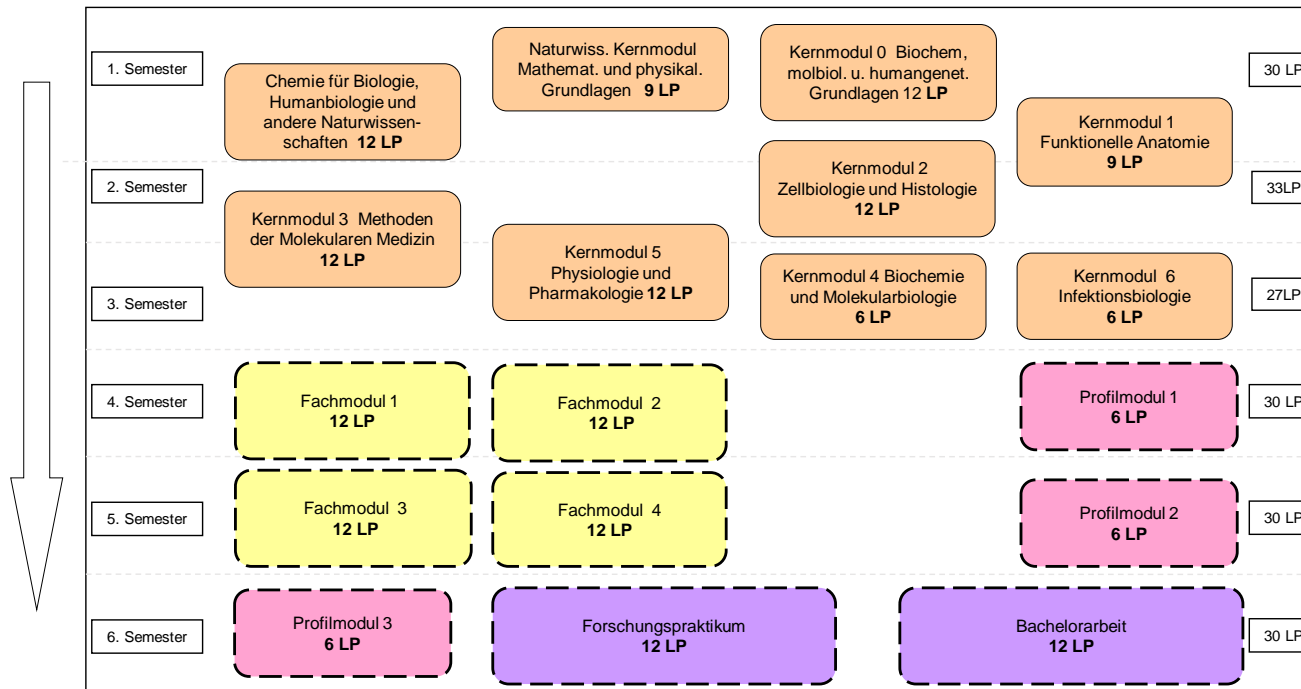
1. Semester

Chemie für Biologie, Humanbiologie und andere Naturwissenschaften **12 LP**

Naturwiss. Kernmodul Mathemat. und physikal. Grundlagen **9 LP**

Kernmodul 0 Biochem, molbiol. u. humangenet. Grundlagen 12 **LP**

Kernmodul 1 Funktionelle Anatomie **9 LP**

30 LP

2. Semester

Kernmodul 2 Zellbiologie und Histologie **12 LP**

33LP

Kernmodul 3 Methoden der Molekularen Medizin **12 LP**

Kernmodul 5 Physiologie und Pharmakologie **12 LP**

Kernmodul 4 Biochemie und Molekularbiologie **6 LP**

Kernmodul 6 Infektionsbiologie **6 LP**

3. Semester

27LP

4. Semester

Fachmodul 1 **12 LP**

Fachmodul 2 **12 LP**

Profilmodul 1 **6 LP**

30 LP

5. Semester

Fachmodul 3 **12 LP**

Fachmodul 4 **12 LP**

Profilmodul 2 **6 LP**

30 LP

6. Semester

Profilmodul 3 **6 LP**

Forschungspraktikum **12 LP**

Bachelorarbeit **12 LP**

30 LP